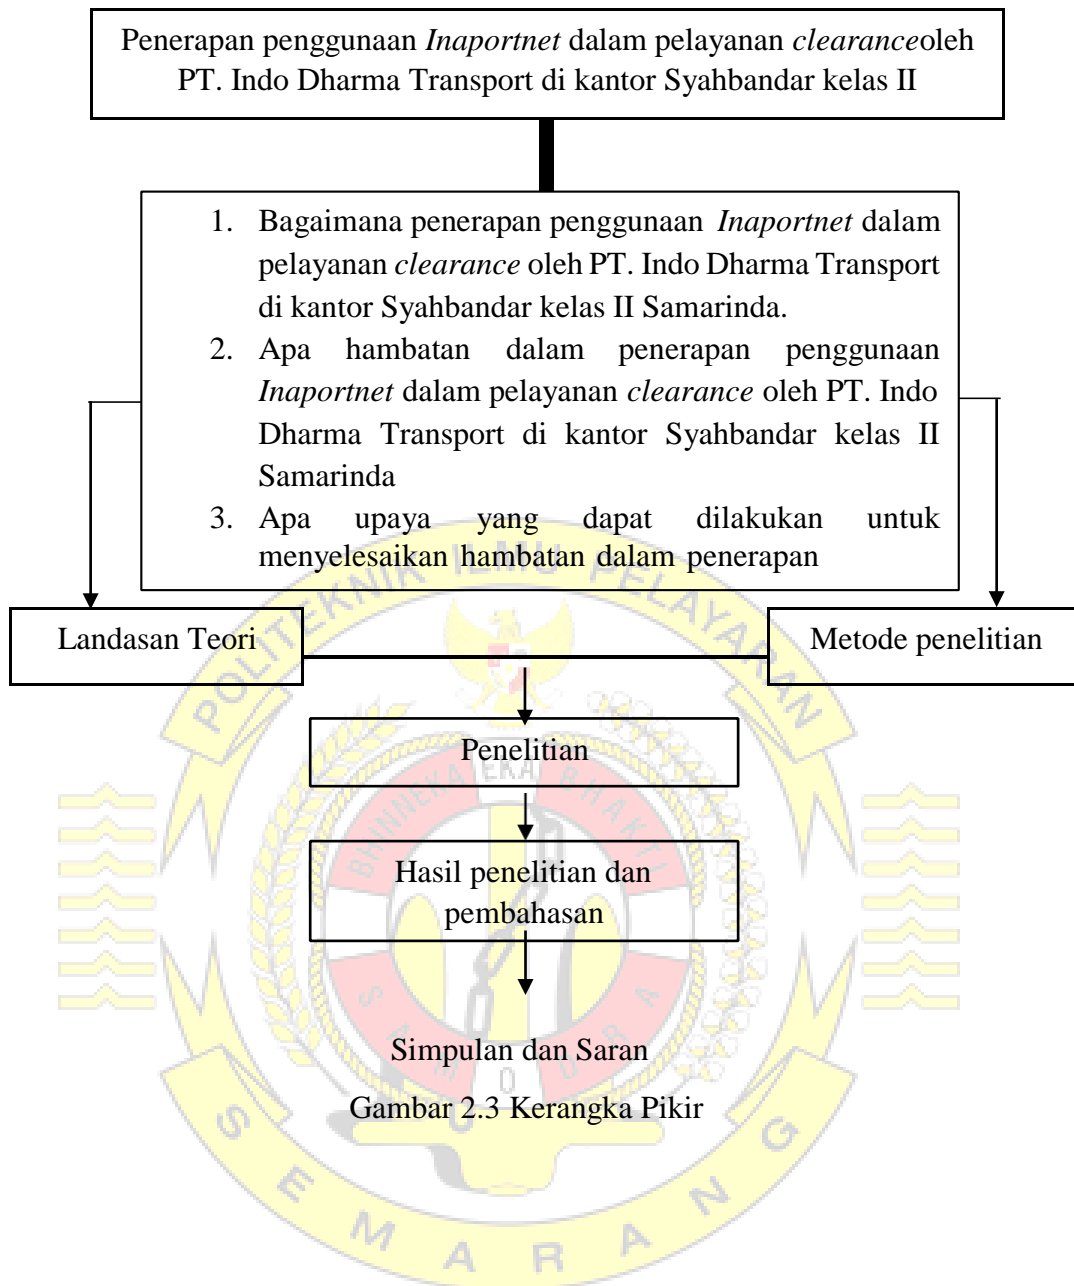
Penerapan penggunaan *Inaportnet* dalam pelayanan *clearance*oleh PT. Indo Dharma Transport di kantor Syahbandar kelas II

1. Bagaimana penerapan penggunaan *Inaportnet* dalam pelayanan *clearance* oleh PT. Indo Dharma Transport di kantor Syahbandar kelas II Samarinda.
2. Apa hambatan dalam penerapan penggunaan *Inaportnet* dalam pelayanan *clearance* oleh PT. Indo Dharma Transport di kantor Syahbandar kelas II Samarinda
3. Apa upaya yang dapat dilakukan untuk menyelesaikan hambatan dalam penerapan

Landasan Teori

Metode penelitian

Penelitian

Hasil penelitian dan pembahasan

Simpulan dan Saran

Gambar 2.3 Kerangka Pikir

POLITEKNIK ILMU PELAYARAN

BHINNEKA EKA BHAKTI

SAMUDRA

SEMARANG